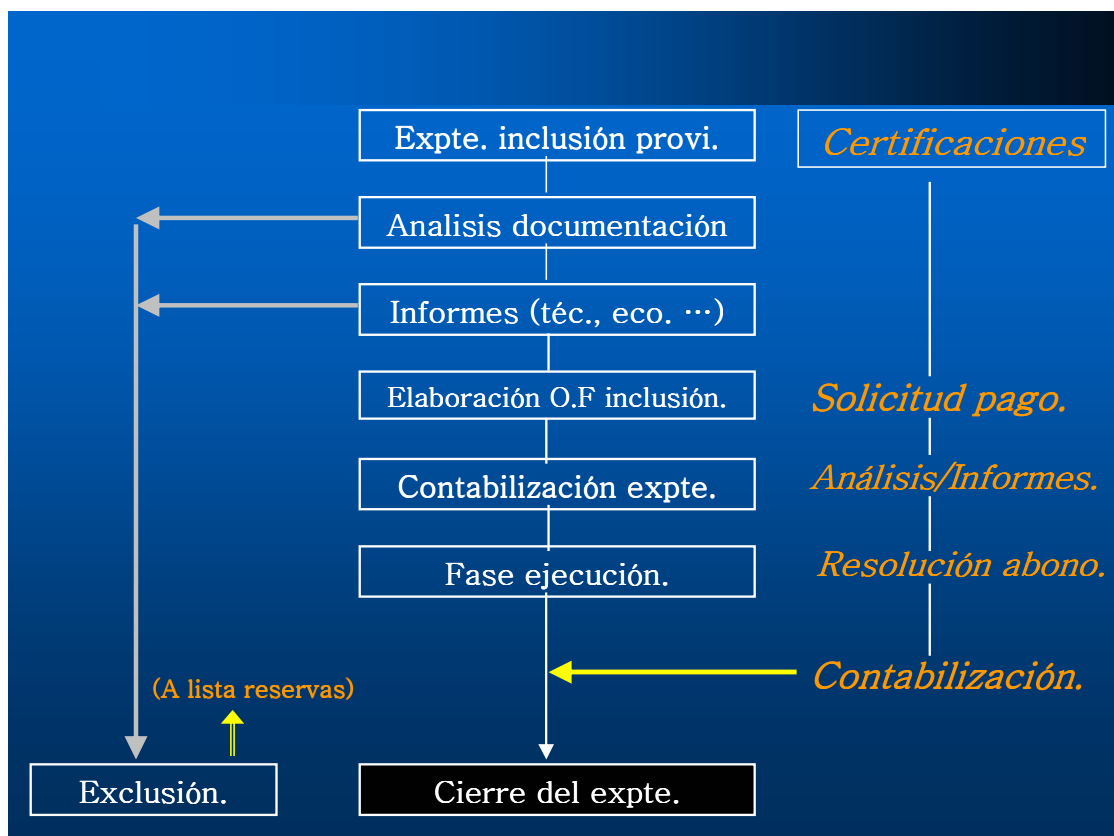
Expte. inclusión provi.

Analisis documentación

Informes (téc., eco. …)

Elaboración O.F inclusión.

Contabilización expte.

Fase ejecución.

Cierre del expte.

Certificaciones

Solicitud pago.

Análisis/Informes.

Resolución abono.

Contabilización.

(A lista reservas)

Exclusión.